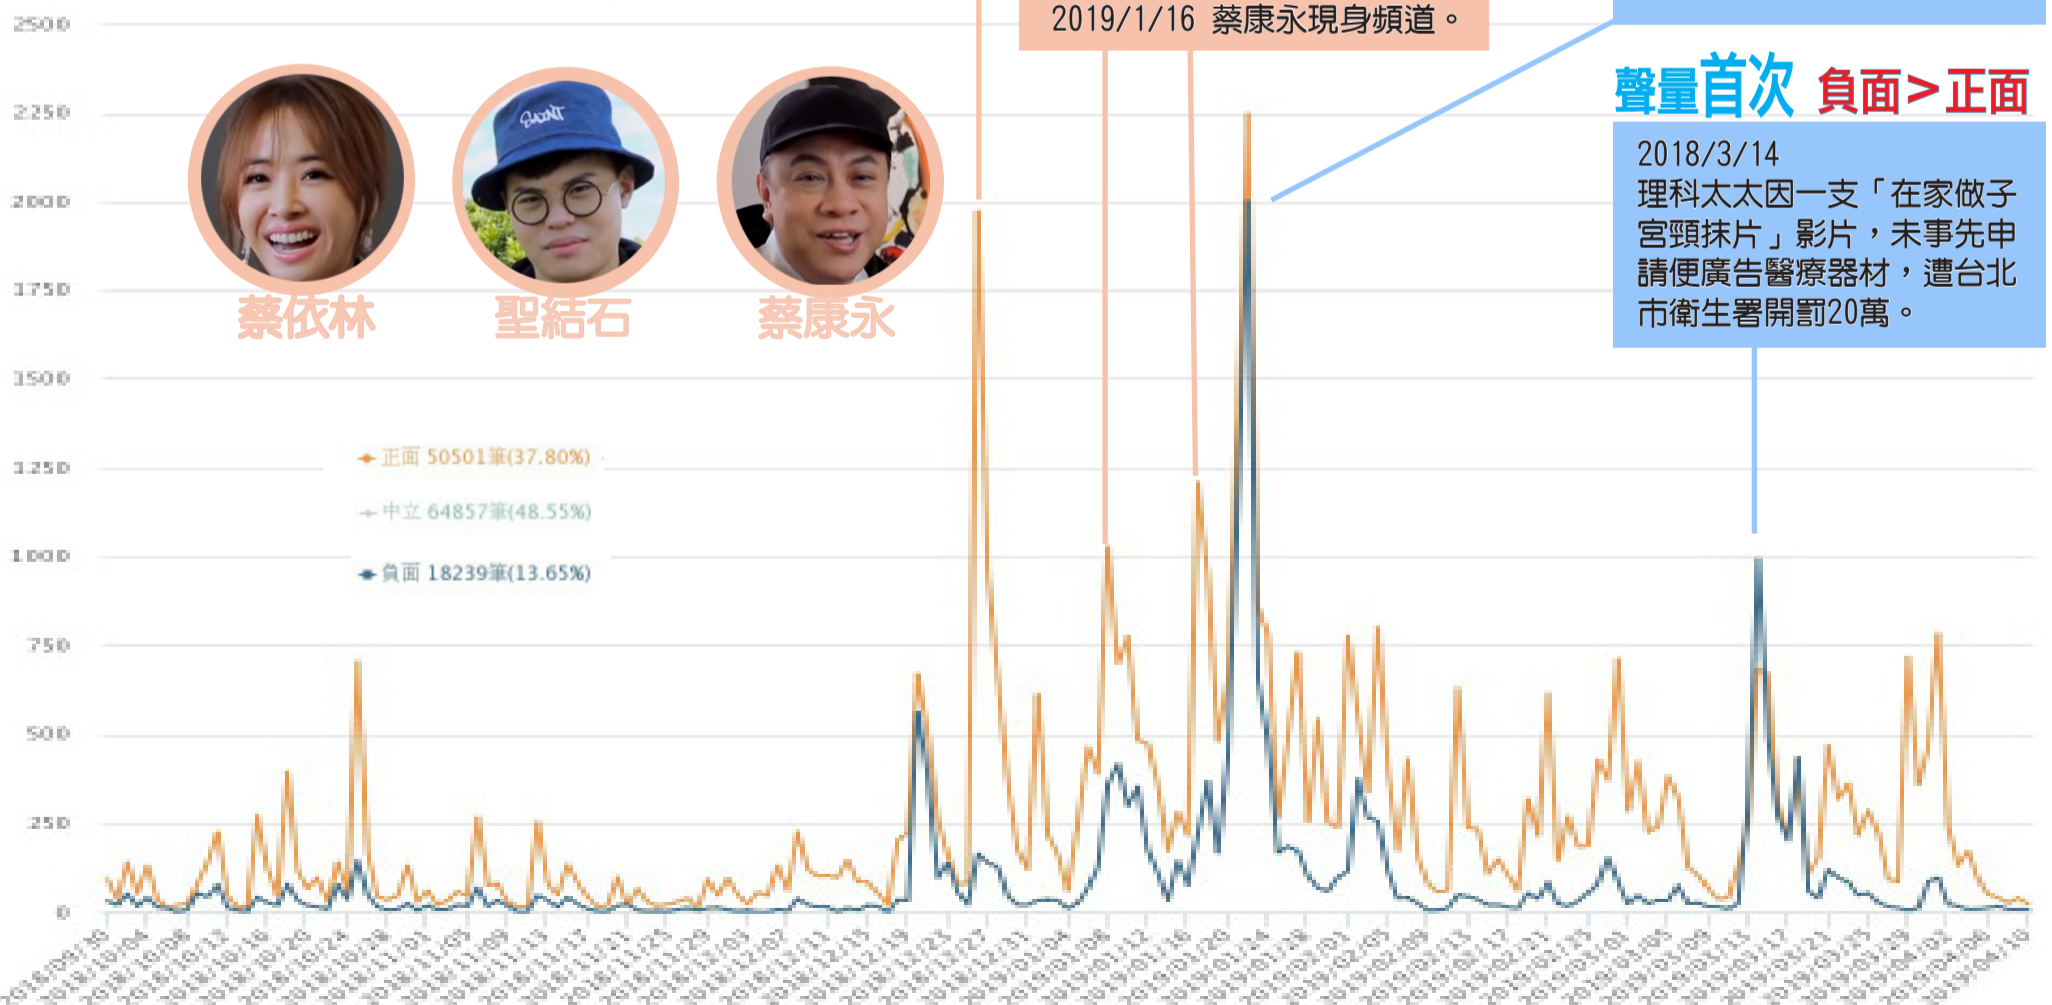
2019/1/16 蔡康永現身頻道。

聲量首次 負面＞正面

2018/3/14
理科太太因一支「在家做子宮頸抹片」影片，未事先申請便廣告醫療器材，遭台北市衛生署開罰20萬。

蔡依林
聖結石
蔡康永

正面 50501筆(37.80%)
中立 64857筆(48.55%)
負面 18239筆(13.65%)

2500
2250
2000
1750
1500
1250
1000
750
500
250
0

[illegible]